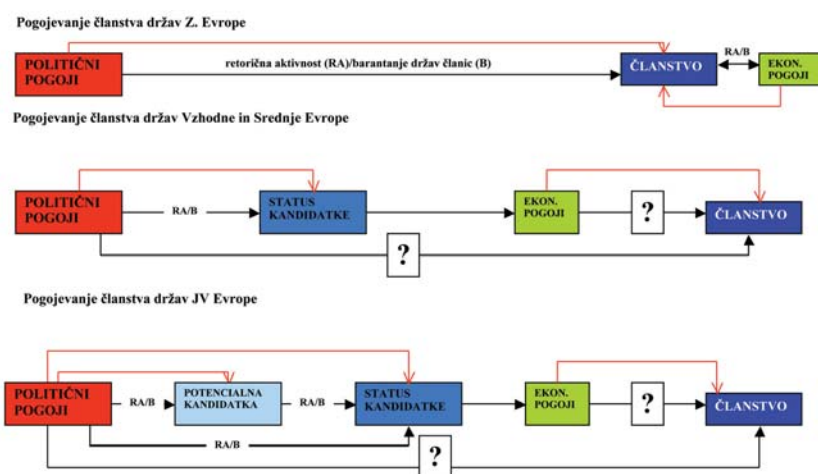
Pogojevanje članstva držav Z. Evrope

POLITIČNI POGOJI

retorična aktivnost (RA)/barantanje držav članic (B)

ČLANSTVO

RA/B

EKON. POGOJI

Pogojevanje članstva držav Vzhodne in Srednje Evrope

POLITIČNI POGOJI

RA/B

STATUS KANDIDATKE

EKON. POGOJI

?

ČLANSTVO

?

Pogojevanje članstva držav JV Evrope

POLITIČNI POGOJI

RA/B

POTENCIALNA KANDIDATKA

RA/B

STATUS KANDIDATKE

EKON. POGOJI

?

ČLANSTVO

RA/B

?